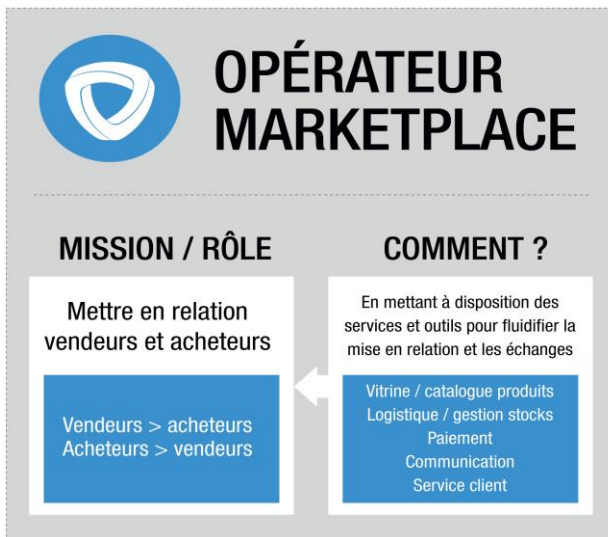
OPÉRATEUR MARKETPLACE

MISSION / RÔLE

Mettre en relation vendeurs et acheteurs

Vendeurs > acheteurs
Acheteurs > vendeurs

COMMENT ?

En mettant à disposition des services et outils pour fluidifier la mise en relation et les échanges

Vitrine / catalogue produits
Logistique / gestion stocks
Paiement
Communication
Service client